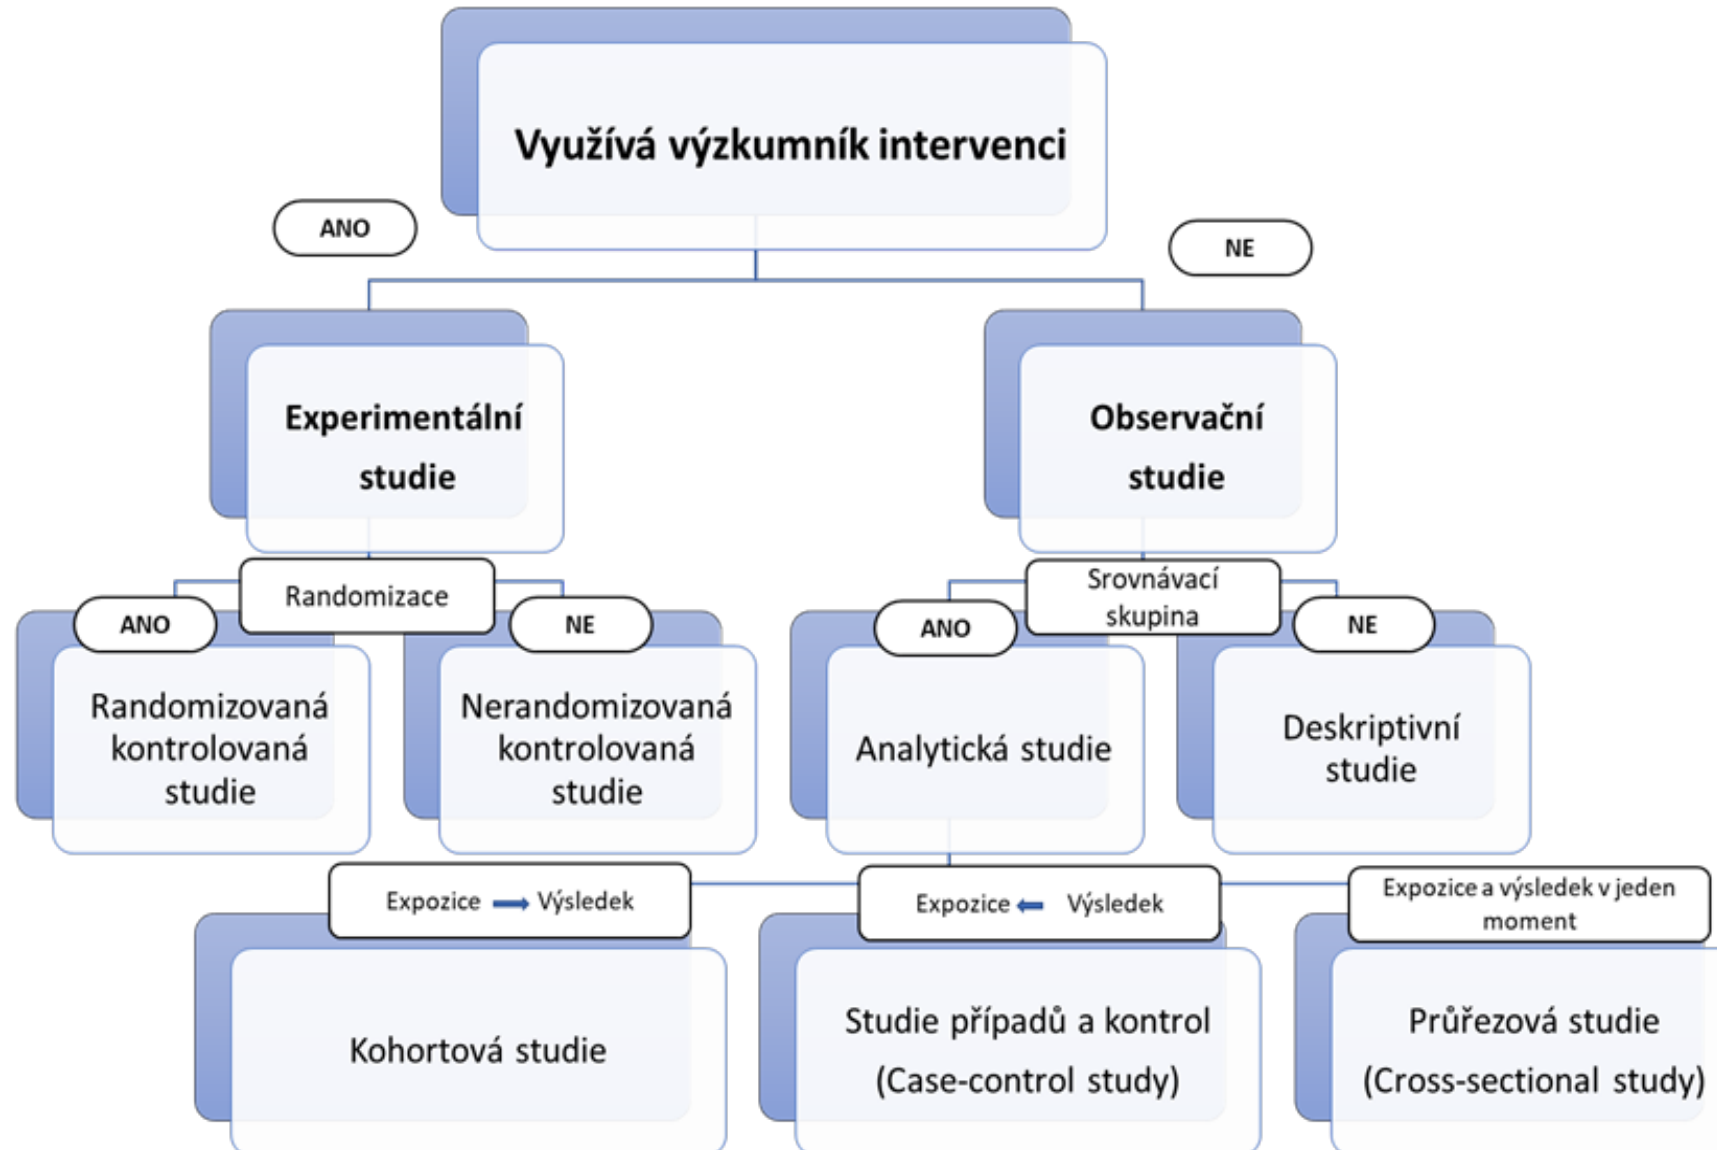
Využívá výzkumník intervenci

ANO

NE

Experimentální studie

Observační studie

Randomizace

ANO

NE

Randomizovaná kontrolovaná studie

Nerandomizovaná kontrolovaná studie

Srovnávací skupina

ANO

NE

Analytická studie

Deskriptivní studie

Expozice $\rightarrow$ Výsledek

Expozice $\leftarrow$ Výsledek

Expozice a výsledek v jeden moment

Kohortová studie

Studie případů a kontrol (Case-control study)

Průřezová studie (Cross-sectional study)